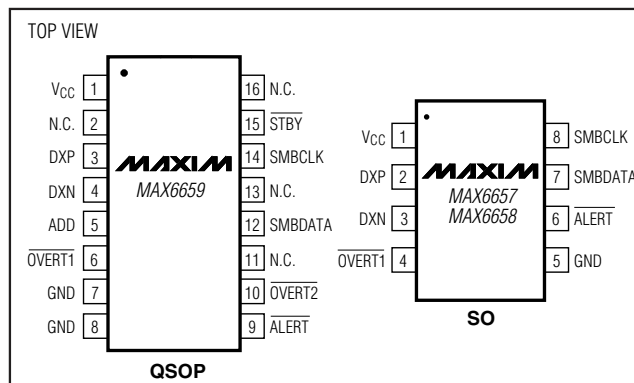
TOP VIEW

$V_{CC}$ 1
N.C. 2
DXP 3
DXN 4
ADD 5
$\overline{OVERT1}$ 6
GND 7
GND 8

MAXIM
MAX6659

16 N.C.
15 $\overline{STBY}$
14 SMBCLK
13 N.C.
12 SMBDATA
11 N.C.
10 $\overline{OVERT2}$
9 $\overline{ALERT}$

QSOP

$V_{CC}$ 1
DXP 2
DXN 3
$\overline{OVERT1}$ 4

MAXIM
MAX6657
MAX6658

8 SMBCLK
7 SMBDATA
6 $\overline{ALERT}$
5 GND

SO